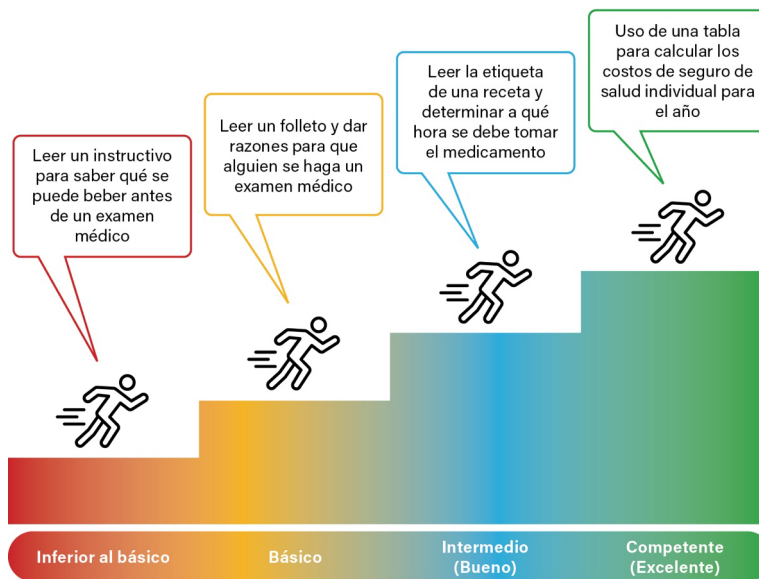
Leer un instructivo para saber qué se puede beber antes de un examen médico

Leer un folleto y dar razones para que alguien se haga un examen médico

Leer la etiqueta de una receta y determinar a qué hora se debe tomar el medicamento

Uso de una tabla para calcular los costos de seguro de salud individual para el año

Inferior al básico

Básico

Intermedio (Bueno)

Competente (Excelente)